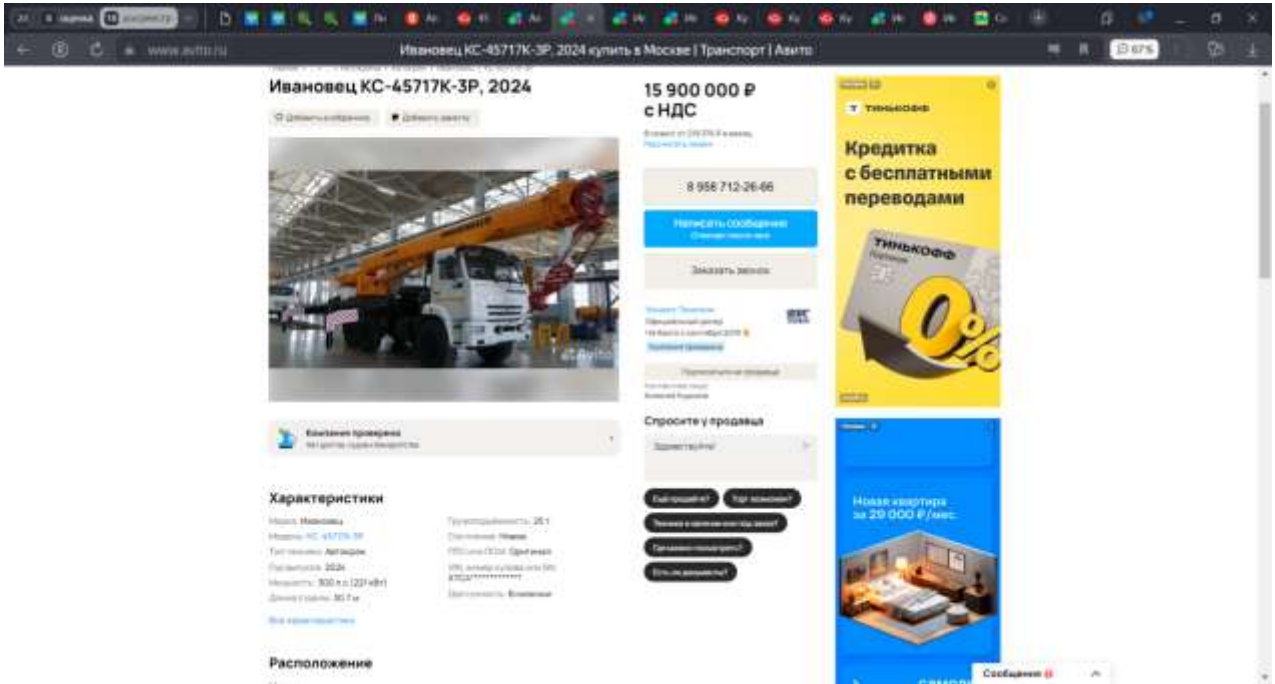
www.avito.ru

Ивановец КС-45717К-3Р, 2024 купить в Москве | Транспорт | Авито

67%

Ивановец КС-45717К-3Р, 2024

Добавить в избранное

Добавить заметку

15 900 000 ₽ с НДС

8 958 712-26-66

Написать сообщение

Заказать звонок

Компания проверена

Спросите у продавца

Здравствуйте!

Ещё продаёте?

Торг возможен?

Техника в хорошем состоянии?

Где можно посмотреть?

Есть ли документы?

Характеристики

Марка: Ивановец

Модель: КС-45717К-3Р

Тип техники: Автокран

Год выпуска: 2024

Мощность: 300 л.с. (221 кВт)

Длина стрелы: 30.7 м

Грузоподъёмность: 25 т

Состояние: Новое

ПТС или ПСМ: Оригинал

VIN, номер кузова или SN: XТС4\*\*\*\*\*\*\*\*\*\*\*\*\*

Доступность: В наличии

Все характеристики

Расположение

Т ТИНЬКОФФ

Кредитка с бесплатными переводами

ТИНЬКОФФ

0%

Новая квартира за 29 000 ₽/мес.

Сообщения